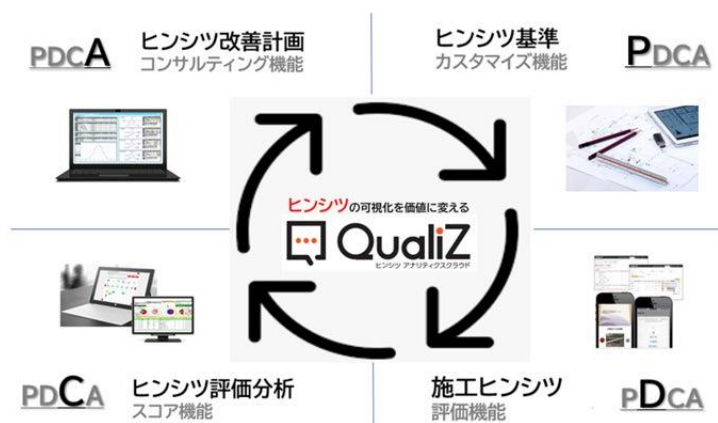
PDCA
ヒンシツ改善計画
コンサルティング機能

ヒンシツ基準
カスタマイズ機能
PDCA

ヒンシツの可視化を価値に変える
QualiZ
ヒンシツ アナリティクスクラウド

PDCA
ヒンシツ評価分析
スコア機能

施工ヒンシツ
評価機能
PDCA